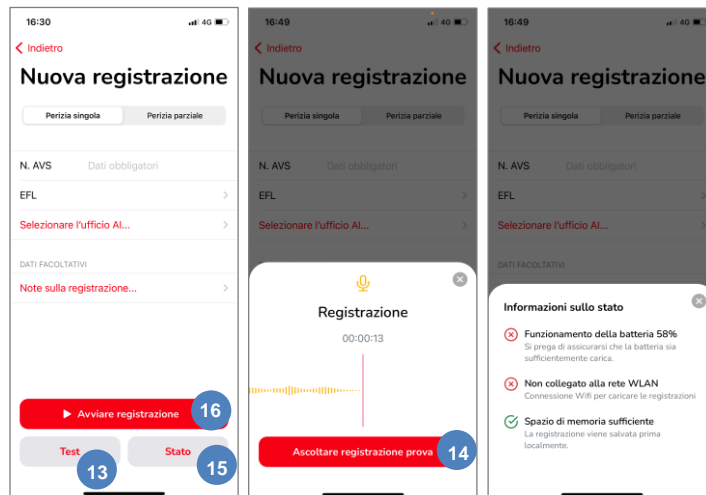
16:30
4G

Indietro

Nuova registrazione

Perizia singola | Perizia parziale

N. AVS Dati obbligatori

EFL

Selezionare l'ufficio AI...

DATI FACOLTATIVI

Note sulla registrazione...

Avviare registrazione 16

Test 13

Stato 15

16:49
4G

Indietro

Nuova registrazione

Perizia singola | Perizia parziale

N. AVS Dati obbligatori

EFL

Selezionare l'ufficio AI...

Registrazione

00:00:13

Ascoltare registrazione prova 14

16:49
4G

Indietro

Nuova registrazione

Perizia singola | Perizia parziale

N. AVS Dati obbligatori

EFL

Selezionare l'ufficio AI...

DATI FACOLTATIVI

Informazioni sullo stato

Funzionamento della batteria 58%
Si prega di assicurarsi che la batteria sia sufficientemente carica.

Non collegato alla rete WLAN
Connessione Wifi per caricare le registrazioni

Spazio di memoria sufficiente
La registrazione viene salvata prima localmente.